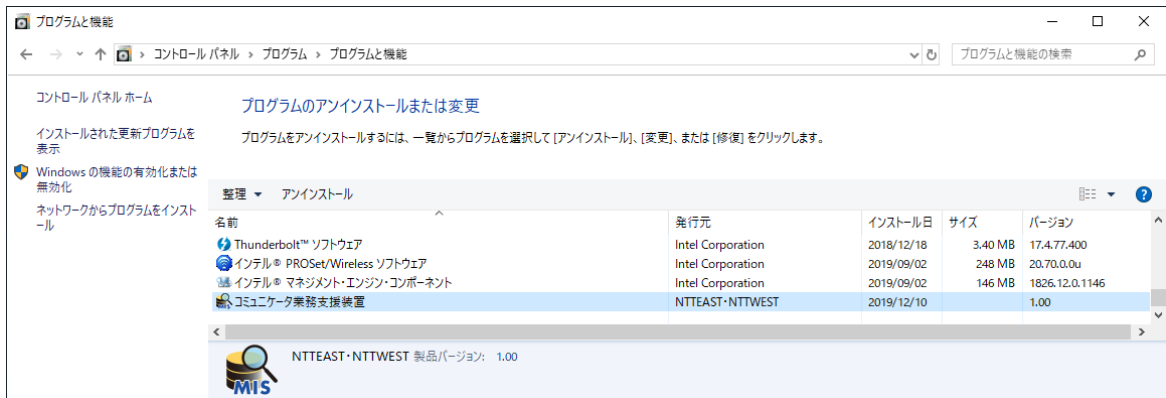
プログラムと機能

コントロール パネル › プログラム › プログラムと機能

プログラムと機能の検索

コントロール パネル ホーム

インストールされた更新プログラムを表示

Windows の機能の有効化または無効化

ネットワークからプログラムをインストール

プログラムのアンインストールまたは変更

プログラムをアンインストールするには、一覧からプログラムを選択して [アンインストール]、[変更]、または [修復] をクリックします。

整理 ▾ アンインストール

| 名前 | 発行元 | インストール日 | サイズ | バージョン |
|---|---|---|---|---|
| Thunderbolt™ ソフトウェア | Intel Corporation | 2018/12/18 | 3.40 MB | 17.4.77.400 |
| インテル® PROSet/Wireless ソフトウェア | Intel Corporation | 2019/09/02 | 248 MB | 20.70.0.0u |
| インテル® マネジメント・エンジン・コンポーネント | Intel Corporation | 2019/09/02 | 146 MB | 1826.12.0.1146 |
| コミュニケータ業務支援装置 | NTTEAST・NTTWEST | 2019/12/10 | | 1.00 |

MIS

NTTEAST・NTTWEST 製品バージョン: 1.00